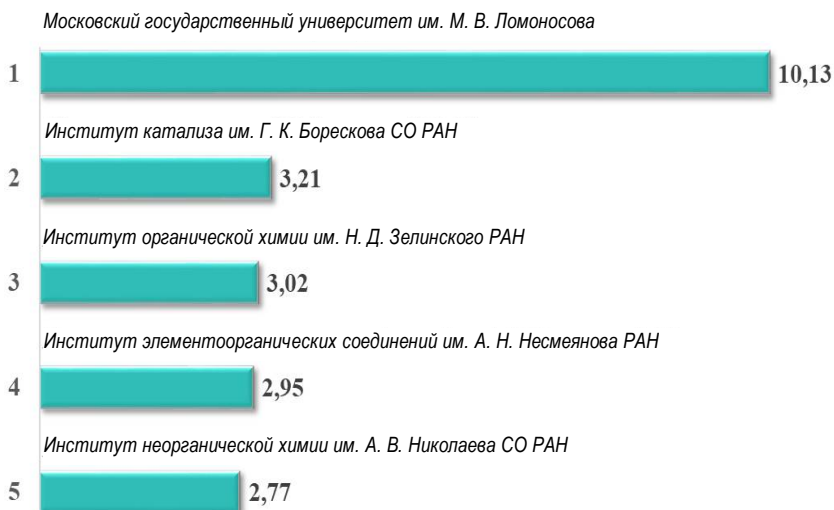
Московский государственный университет им. М. В. Ломоносова

1 10,13

Институт катализа им. Г. К. Борескова СО РАН

2 3,21

Институт органической химии им. Н. Д. Зелинского РАН

3 3,02

Институт элементоорганических соединений им. А. Н. Несмеянова РАН

4 2,95

Институт неорганической химии им. А. В. Николаева СО РАН

5 2,77